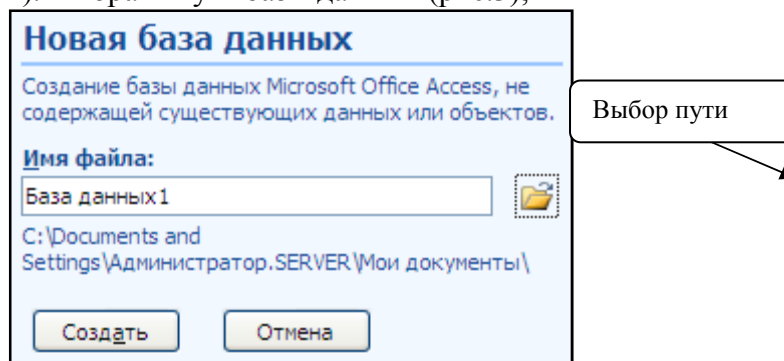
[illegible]

Новая база данных

Создание базы данных Microsoft Office Access, не содержащей существующих данных или объектов.

Имя файла:

База данных1

C:\Documents and Settings\Администратор.SERVER\Мои документы\

Создать

Отмена

Выбор пути